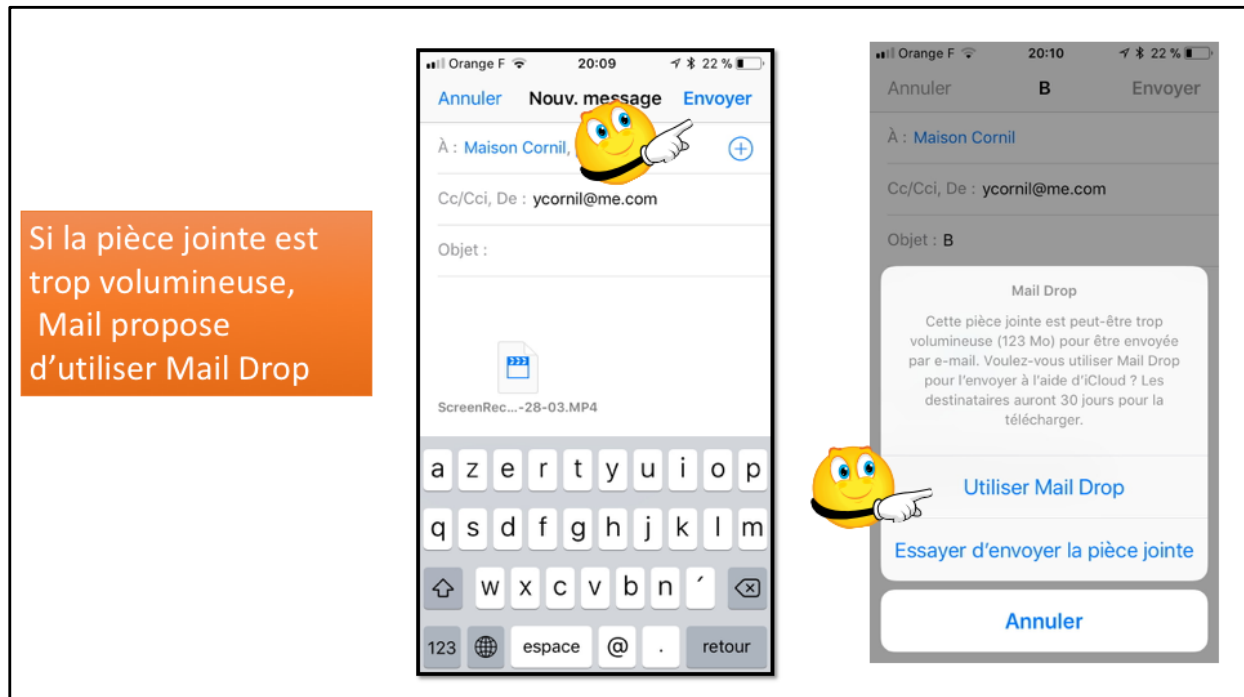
Si la pièce jointe est trop volumineuse, Mail propose d'utiliser Mail Drop

Orange F 20:09 22 %

Annuler Nouv. message Envoyer

À : Maison Cornil,

Cc/Cci, De : ycornil@me.com

Objet :

ScreenRec...-28-03.MP4

a z e r t y u i o p
q s d f g h j k l m
w x c v b n ´
123 espace @ . retour

Orange F 20:10 22 %

Annuler B Envoyer

À : Maison Cornil

Cc/Cci, De : ycornil@me.com

Objet : B

Mail Drop

Cette pièce jointe est peut-être trop volumineuse (123 Mo) pour être envoyée par e-mail. Voulez-vous utiliser Mail Drop pour l'envoyer à l'aide d'iCloud ? Les destinataires auront 30 jours pour la télécharger.

Utiliser Mail Drop

Essayer d'envoyer la pièce jointe

Annuler